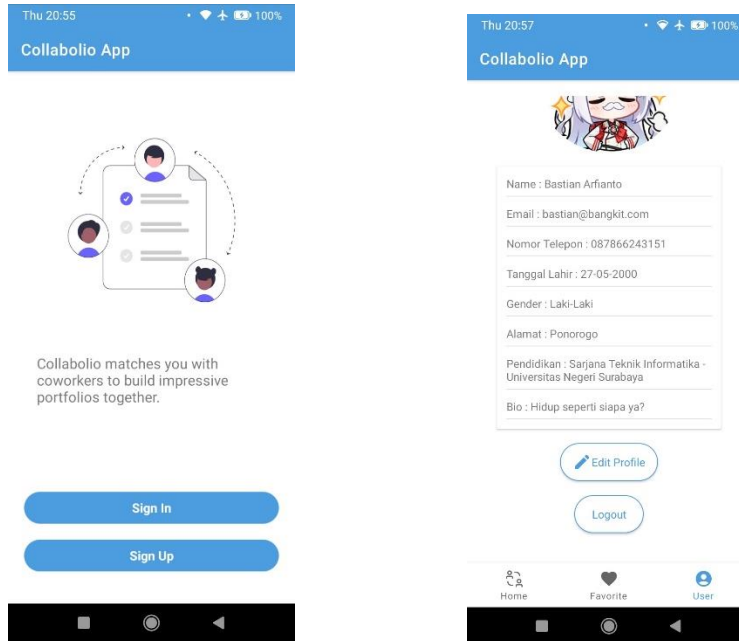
Thu 20:55
100%
Collabolio App

Collabolio matches you with coworkers to build impressive portfolios together.

Sign In

Sign Up

Thu 20:57
100%
Collabolio App

Name : Bastian Arfianto

Email : bastian@bangkit.com

Nomor Telepon : 087866243151

Tanggal Lahir : 27-05-2000

Gender : Laki-Laki

Alamat : Ponorogo

Pendidikan : Sarjana Teknik Informatika - Universitas Negeri Surabaya

Bio : Hidup seperti siapa ya?

Edit Profile

Logout

Home
Favorite
User